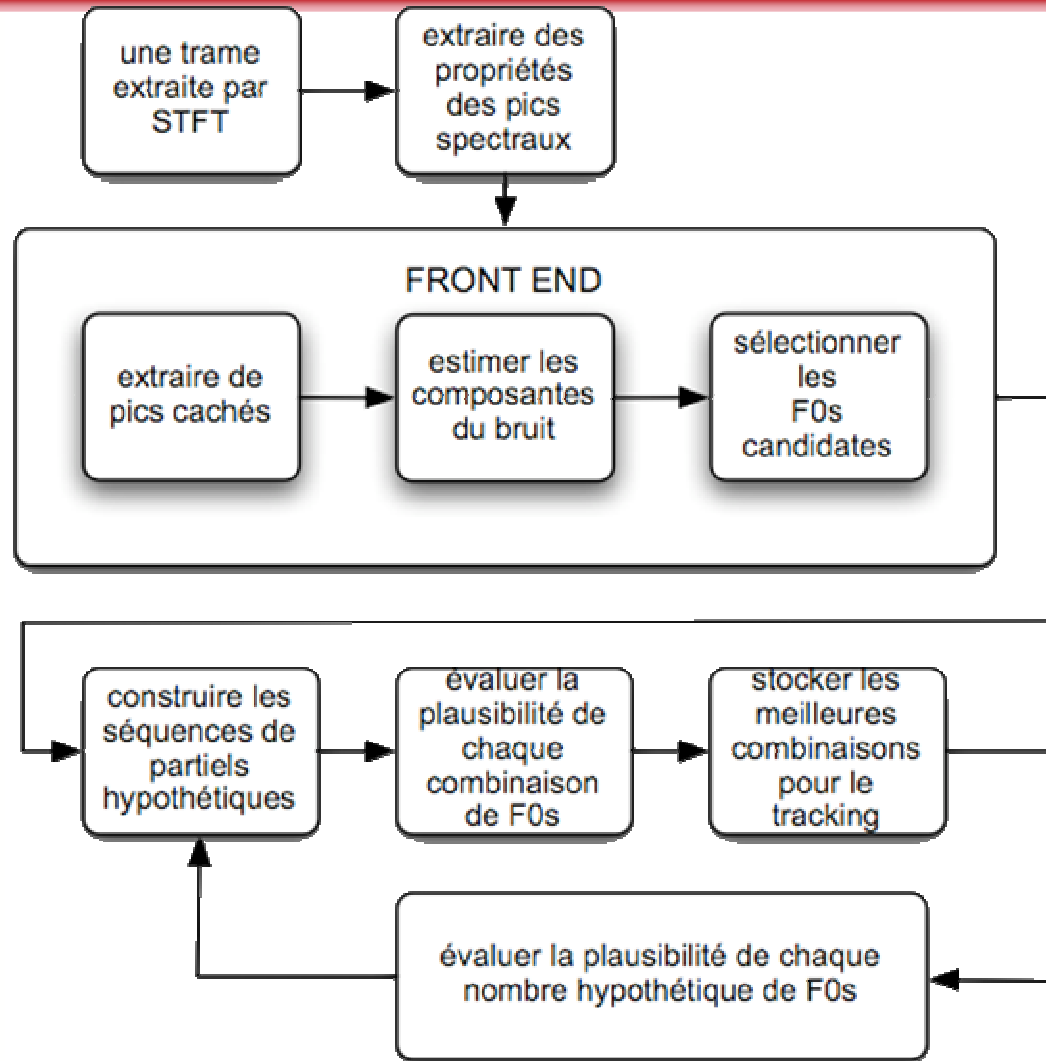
une trame extraite par STFT

extraire des propriétés des pics spectraux

FRONT END

extraire de pics cachés

estimer les composantes du bruit

sélectionner les F0s candidates

construire les séquences de partiels hypothétiques

évaluer la plausibilité de chaque combinaison de F0s

stocker les meilleures combinaisons pour le tracking

évaluer la plausibilité de chaque nombre hypothétique de F0s